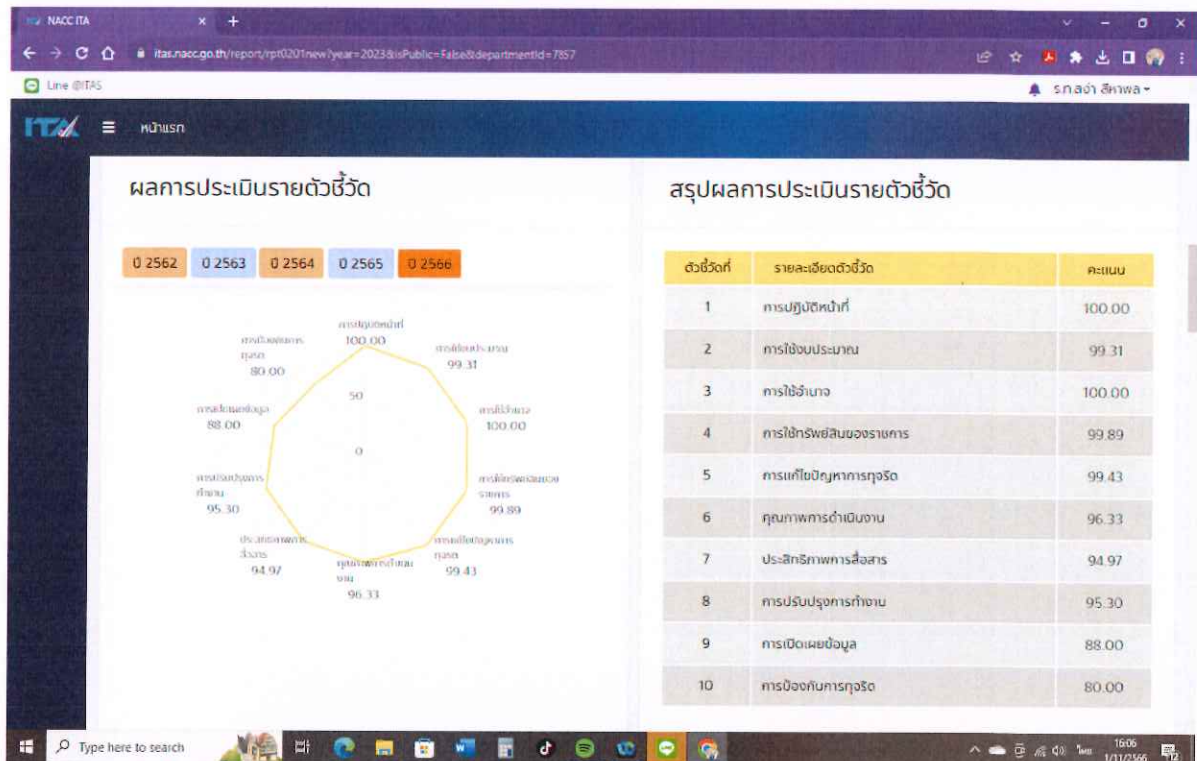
NACC ITA

itas.nacc.go.th/report/rpt0201new?year=2023&isPublic=False&departmentId=7857

Line @ITAS

รกลงำ สีคาพล

ITA หน้าแรก

ผลการประเมินรายตัวชี้วัด

0 2562 0 2563 0 2564 0 2565 0 2566

การปฏิบัติหน้าที่ 100.00
การใช้งบประมาณ 99.31
การใช้อำนาจ 100.00
การใช้ทรัพย์สินของราชการ 99.89
การแก้ไขปัญหาการทุจริต 99.43
คุณภาพการดำเนินงาน 96.33
ประสิทธิภาพการสื่อสาร 94.97
การปรับปรุงการทำงาน 95.30
การเปิดเผยข้อมูล 88.00
การป้องกันการทุจริต 80.00
50
0

สรุปผลการประเมินรายตัวชี้วัด

| ตัวชี้วัดที่ | รายละเอียดตัวชี้วัด | คะแนน |
|---|---|---|
| 1 | การปฏิบัติหน้าที่ | 100.00 |
| 2 | การใช้งบประมาณ | 99.31 |
| 3 | การใช้อำนาจ | 100.00 |
| 4 | การใช้ทรัพย์สินของราชการ | 99.89 |
| 5 | การแก้ไขปัญหาการทุจริต | 99.43 |
| 6 | คุณภาพการดำเนินงาน | 96.33 |
| 7 | ประสิทธิภาพการสื่อสาร | 94.97 |
| 8 | การปรับปรุงการทำงาน | 95.30 |
| 9 | การเปิดเผยข้อมูล | 88.00 |
| 10 | การป้องกันการทุจริต | 80.00 |

Type here to search

16:06
1/11/2566